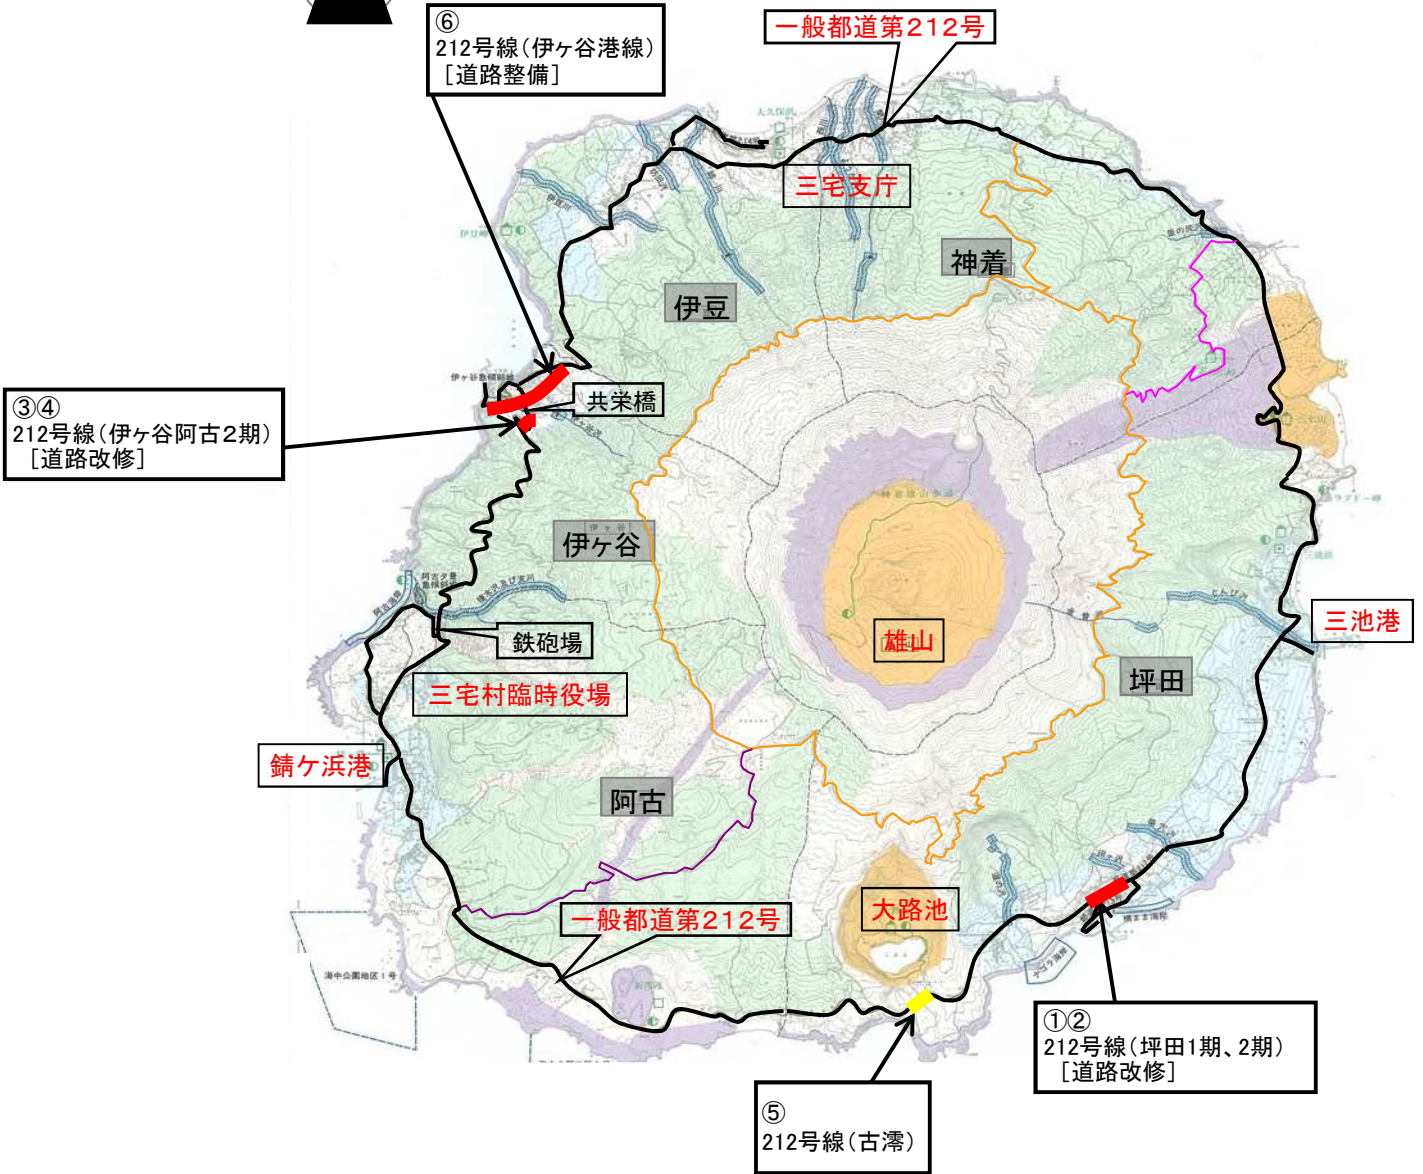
⑥
212号線（伊ヶ谷港線）
［道路整備］

一般都道第212号

三宅支庁

神着

伊豆

③④
212号線（伊ヶ谷阿古２期）
［道路改修］

共栄橋

伊ヶ谷

雄山

三池港

鉄砲場

坪田

三宅村臨時役場

錆ヶ浜港

阿古

大路池

一般都道第212号

①②
212号線（坪田1期、2期）
［道路改修］

⑤
212号線（古澪）